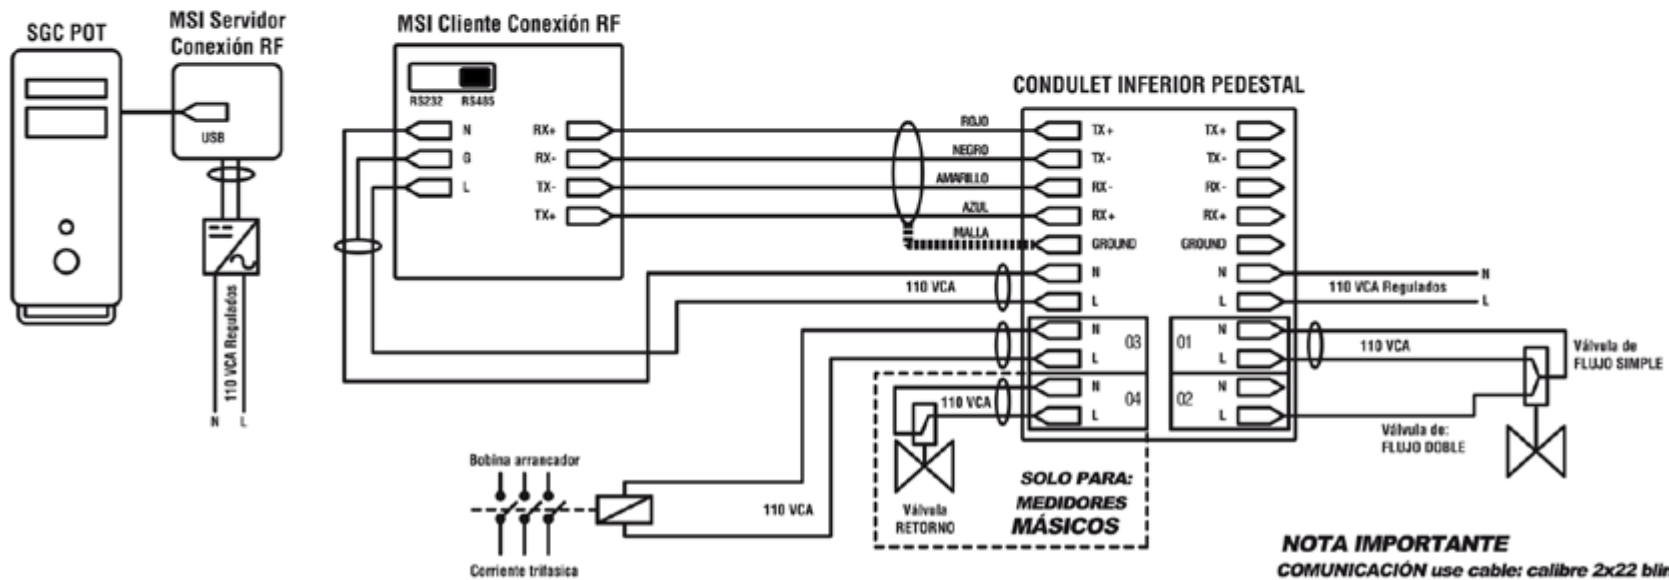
SGC POT

MSI Servidor Conexión RF

USB

110 VCA Regulados

N L

MSI Cliente Conexión RF

RS232 RS485

N
G
L

RX+
RX-
TX-
TX+

ROJO
NEGRO
AMARILLO
AZUL
MALLA

CONDULET INFERIOR PEDESTAL

TX+
TX-
RX-
RX+
GROUND
N
L
N
L
03
N
L
04

TX+
TX-
RX-
RX+
GROUND
N
L
01
N
L
02
N
L

110 VCA

110 VCA Regulados

N
L

110 VCA

Válvula de FLUJO SIMPLE

Válvula de: FLUJO DOBLE

110 VCA

Válvula RETORNO

SOLO PARA: MEDIDORES MÁSICOS

Bobina arrancador

110 VCA

Corriente trifasica

NOTA IMPORTANTE
COMUNICACIÓN use cable: calibre 2x22 bli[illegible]